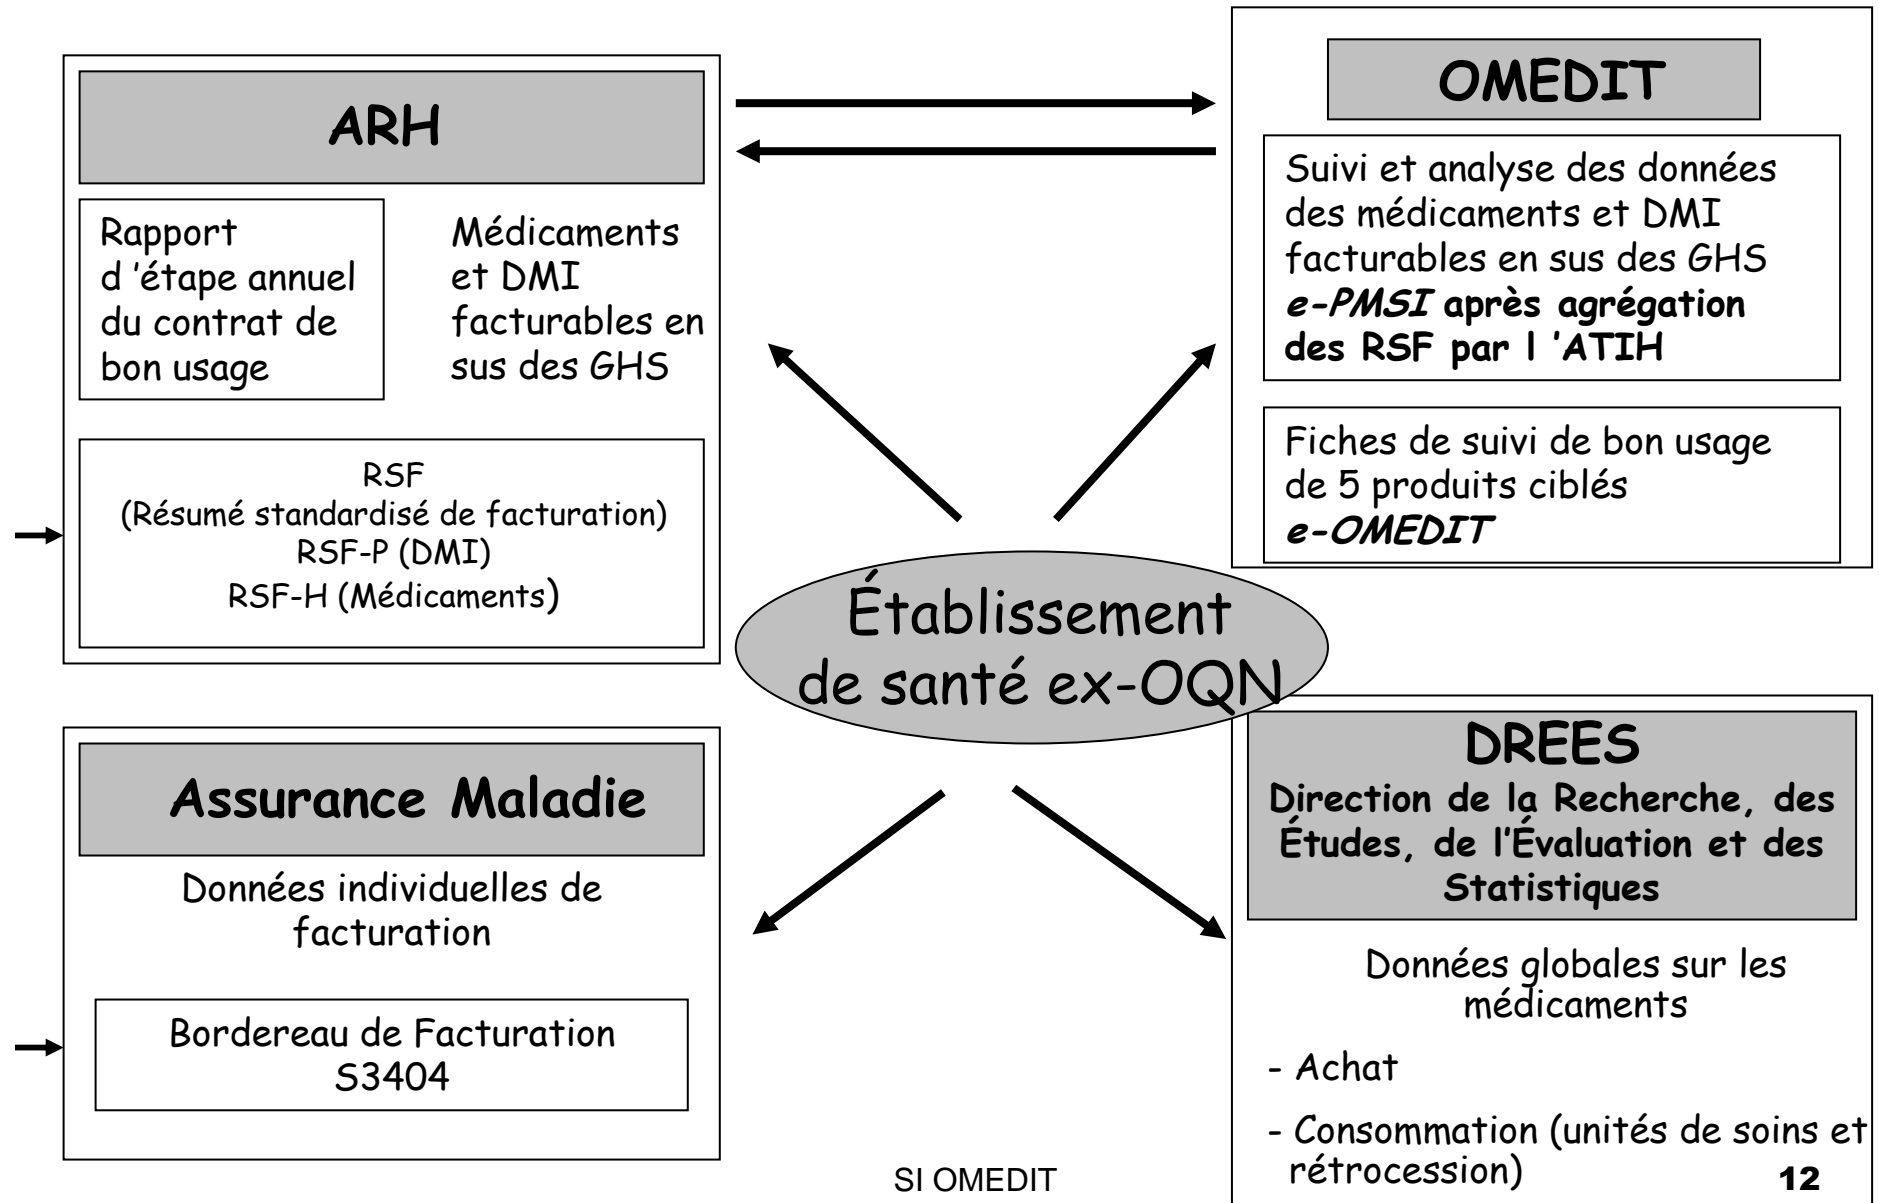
ARH

Rapport d 'étape annuel du contrat de bon usage

Médicaments et DMI facturables en sus des GHS

RSF
(Résumé standardisé de facturation)
RSF-P (DMI)
RSF-H (Médicaments)

OMEDIT

Suivi et analyse des données des médicaments et DMI facturables en sus des GHS
**e-PMSI après agrégation des RSF par l 'ATIH**

Fiches de suivi de bon usage de 5 produits ciblés
**e-OMEDIT**

Établissement de santé ex-OQN

Assurance Maladie

Données individuelles de facturation

Bordereau de Facturation
S3404

DREES
Direction de la Recherche, des Études, de l'Évaluation et des Statistiques

Données globales sur les médicaments

- Achat
- Consommation (unités de soins et rétrocession)

SI OMEDIT

12